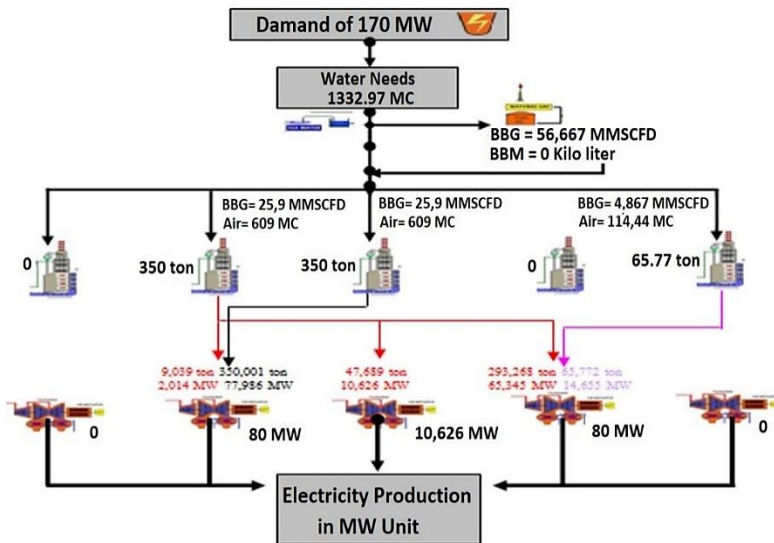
Damand of 170 MW

Water Needs
1332.97 MC

BBG = 56,667 MMSCFD
BBM = 0 Kilo liter

BBG= 25,9 MMSCFD
Air= 609 MC

BBG= 25,9 MMSCFD
Air= 609 MC

BBG= 4,867 MMSCFD
Air= 114,44 MC

0

350 ton

350 ton

0

65.77 ton

9,039 ton 350,001 ton
2,014 MW 77,986 MW

47,689 ton
10,626 MW

293,268 ton 65,772 ton
65,345 MW 14,655 MW

0

80 MW

10,626 MW

80 MW

0

Electricity Production
in MW Unit